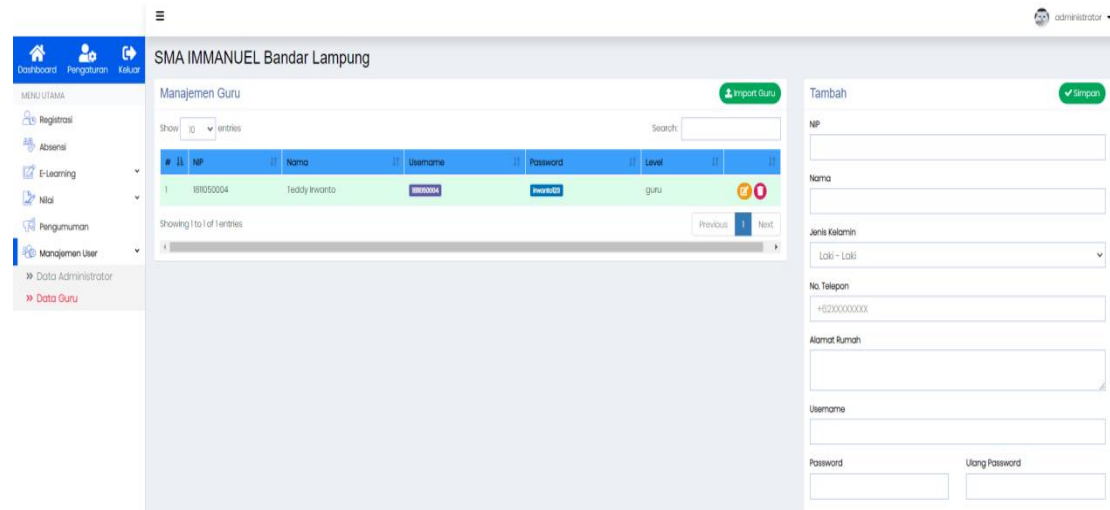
≡

administrator

Dashboard Pengaturan Keluar

MENU UTAMA

Registrasi

Absensi

E-Learning

Nilai

Pengumuman

Manajemen User

» Data Administrator

» Data Guru

SMA IMMANUEL Bandar Lampung

Manajemen Guru

Import Guru

Show 10 entries

Search:

| # | NIP | Nama | Username | Password | Level | |
|---|---|---|---|---|---|---|
| 1 | 1611050004 | Teddy Irwanto | 1611050004 | irwanto123 | guru | |

Showing 1 to 1 of 1 entries

Previous 1 Next

Tambah

Simpan

NIP

Nama

Jenis Kelamin

Laki - Laki

No. Telepon

+62XXXXXXXX

Alamat Rumah

Username

Password

Ulang Password